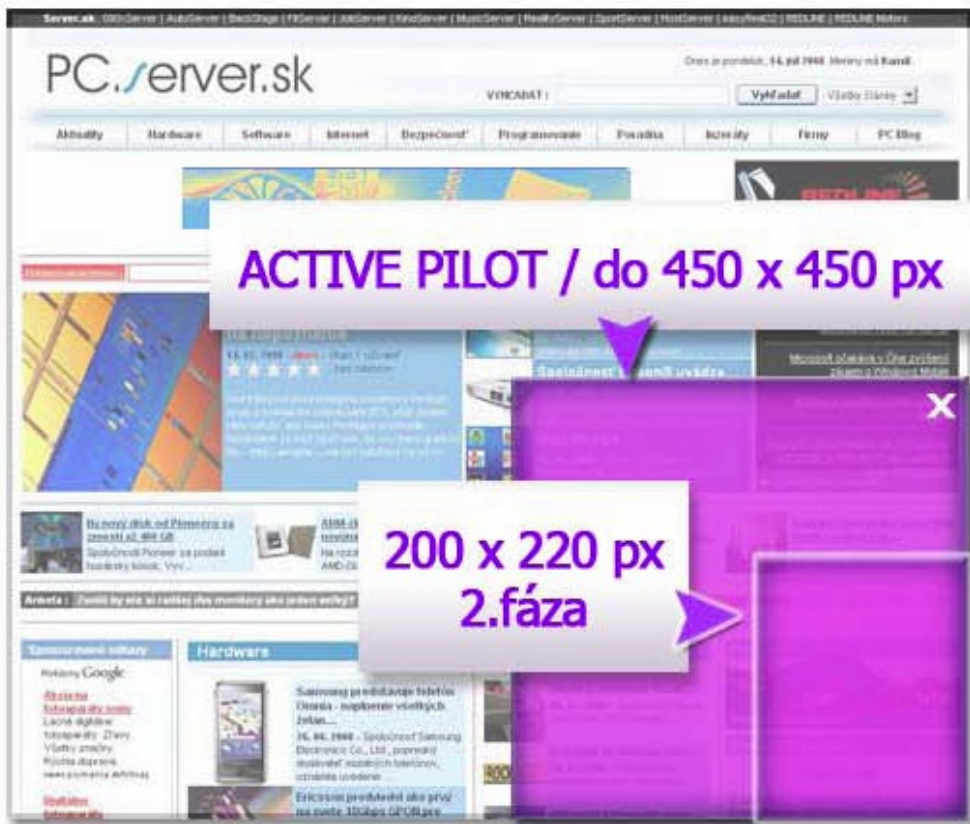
Server.sk | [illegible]

PC.server.sk

Dnes je pondelok, 14. júl 2008. Meniny má Kamil

VYHĽADAŤ : Vyhľadať Všetky Stránky

Aktuality | Hardware | Software | Internet | Bezpečnosť | Programovanie | Poradňa | Inzeráty | Firmy | PC Blog

ACTIVE PILOT / do 450 x 450 px

X

200 x 220 px
2.fáza

Spoločnosť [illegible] uvádza

Microsoft obáva sa v Číne zvýšení záujem o Windows Mobile

Nový disk od Pioneeru sa zmestí až 400 GB

Spoločnosť Pioneer sa podarí hustotný kotúč. Vyv...

Anketa : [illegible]

Sponzorované odkazy

Reklamy Google

Hardware

Samsung predstavuje telefón Omnia - naplnenie všetkých želaní...

26. 06. 2008 - Spoločnosť Samsung Electronics Co., Ltd., popredný dodávateľ mobilných telefónov,

Ericsson predstavil ako prvý na svete 10Gbps GPON pre